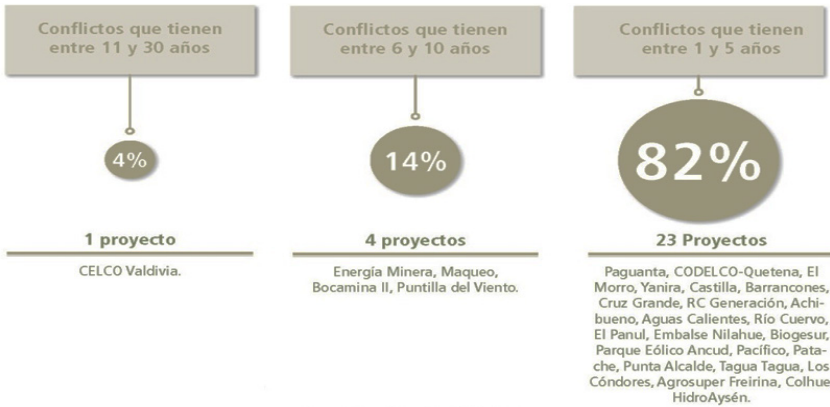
Conflictos que tienen entre 11 y 30 años

4%

1 proyecto

CELCO Valdivia.

Conflictos que tienen entre 6 y 10 años

14%

4 proyectos

Energía Minera, Maqueo, Bocamina II, Puntilla del Viento.

Conflictos que tienen entre 1 y 5 años

82%

23 Proyectos

Paguanta, CODELCO-Quetena, El Morro, Yanira, Castilla, Barrancones, Cruz Grande, RC Generación, Achibueno, Aguas Calientes, Río Cuervo, El Panul, Embalse Nilahue, Biogesur, Parque Eólico Ancud, Pacífico, Patache, Punta Alcalde, Tagua Tagua, Los Cóndores, Agrosuper Freirina, Colhue HidroAysén.